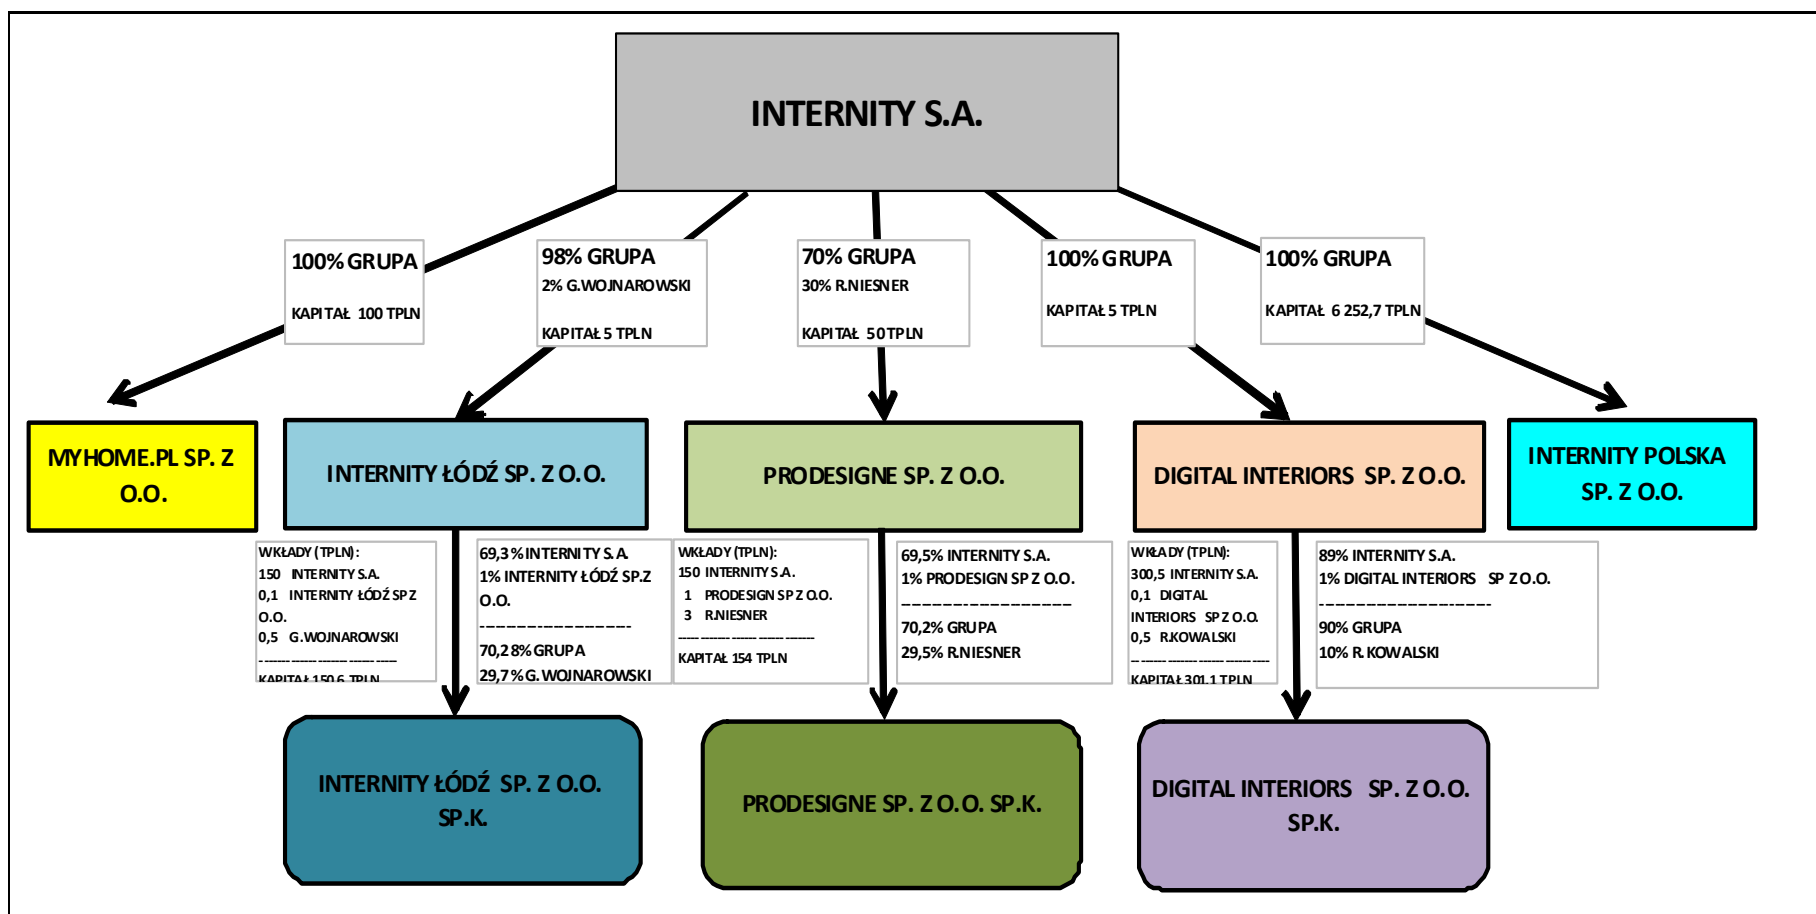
INTERNITY S.A.

100% GRUPA

KAPITAŁ 100 TPLN

98% GRUPA
2% G.WOJNAROWSKI

KAPITAŁ 5 TPLN

70% GRUPA
30% R.NIESNER

KAPITAŁ 50 TPLN

100% GRUPA

KAPITAŁ 5 TPLN

100% GRUPA

KAPITAŁ 6 252,7 TPLN

MYHOME.PL SP. Z O.O.

INTERNITY ŁÓDŹ SP. Z O.O.

PRODESIGNE SP. Z O.O.

DIGITAL INTERIORS SP. Z O.O.

INTERNITY POLSKA SP. Z O.O.

WKŁADY (TPLN):
150 INTERNITY S.A.
0,1 INTERNITY ŁÓDŹ SP Z O.O.
0,5 G.WOJNAROWSKI
------------------------
KAPITAŁ 150,6 TPLN

69,3% INTERNITY S.A.
1% INTERNITY ŁÓDŹ SP.Z O.O.
----------------
70,28% GRUPA
29,7% G. WOJNAROWSKI

WKŁADY (TPLN):
150 INTERNITY S.A.
1 PRODESIGN SP Z O.O.
3 R.NIESNER
------------------------
KAPITAŁ 154 TPLN

69,5% INTERNITY S.A.
1% PRODESIGN SP Z O.O.
----------------
70,2% GRUPA
29,5% R.NIESNER

WKŁADY (TPLN):
300,5 INTERNITY S.A.
0,1 DIGITAL INTERIORS SP Z O.O.
0,5 R.KOWALSKI
------------------------
KAPITAŁ 301,1 TPLN

89% INTERNITY S.A.
1% DIGITAL INTERIORS SP Z O.O.
----------------
90% GRUPA
10% R. KOWALSKI

INTERNITY ŁÓDŹ SP. Z O.O. SP.K.

PRODESIGNE SP. Z O.O. SP.K.

DIGITAL INTERIORS SP. Z O.O. SP.K.